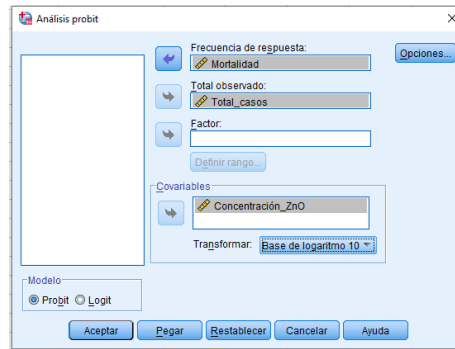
Análisis probit

Frecuencia de respuesta:
Mortalidad

Total observado:
Total_casos

Factor:

Definir rango...

Covariables
Concentración_ZnO

Transformar: Base de logaritmo 10

Opciones...

Modelo
Probit Logit

Aceptar Pegar Restablecer Cancelar Ayuda